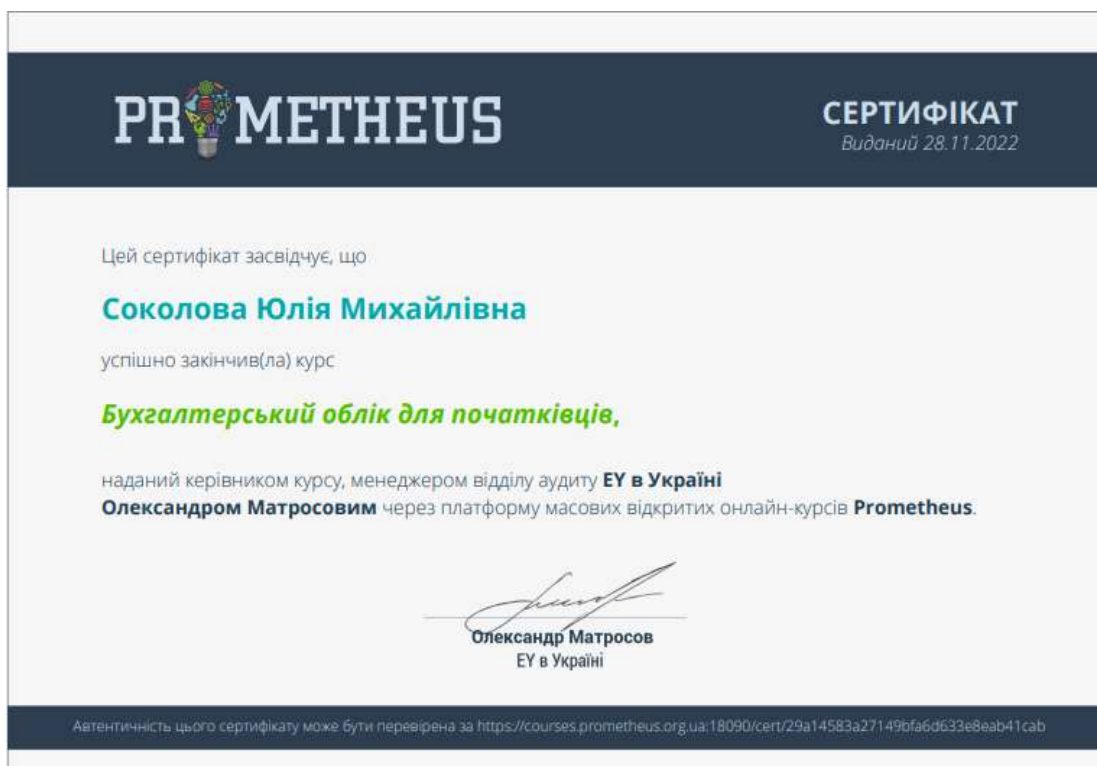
PROMETHEUS

СЕРТИФІКАТ
Виданий 28.11.2022

Цей сертифікат засвідчує, що

Соколова Юлія Михайлівна

успішно закінчив(ла) курс

Бухгалтерський облік для початківців,

наданий керівником курсу, менеджером відділу аудиту EY в Україні Олександром Матросовим через платформу масових відкритих онлайн-курсів Prometheus.

Олександр Матросов
EY в Україні

Автентичність цього сертифікату може бути перевірена за https://courses.prometheus.org.ua:18090/cert/29a14583a27149bfa6d633e8eab41cab